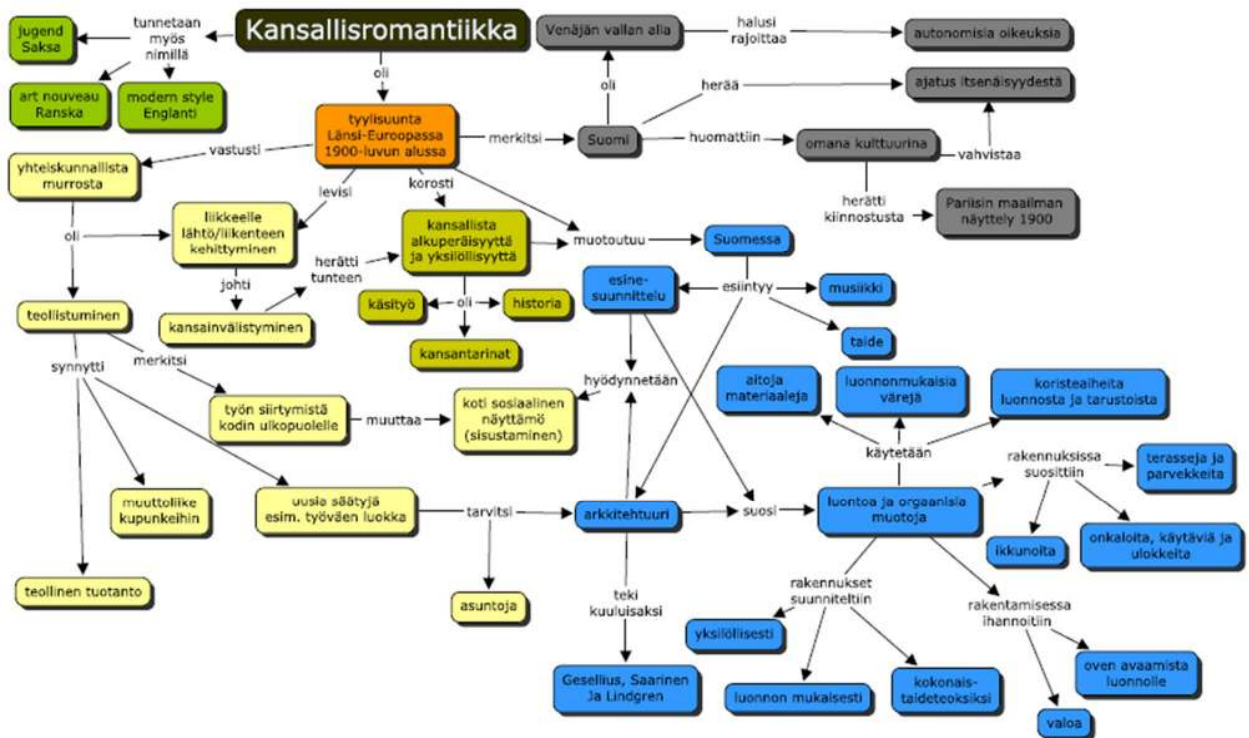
Kansallisromantiikka

tunnetaan myös nimillä

jugend Saksa

art nouveau Ranska

modern style Englanti

oli

tyylisuunta Länsi-Euroopassa 1900-luvun alussa

Venäjän vallan alla

halusi rajoittaa

autonomisia oikeuksia

oli

herää

ajatus itsenäisyydestä

merkitsi

Suomi

huomattiin

omana kulttuurina

vahvistaa

herätti kiinnostusta

Pariisin maailman näyttely 1900

vastusti

yhteiskunnallista murrosta

levisi

korosti

liikkeelle lähtö/liikenteen kehittyminen

kansallista alkuperäisyyttä ja yksilöllisyyttä

muotoutuu

Suomessa

oli

herätti tunteen

johti

kansainvälistyminen

käsityö

oli

historia

kansantarinat

esine-suunnittelu

esiintyy

musiikki

taide

teollistuminen

synnytti

merkitsi

hyödynnetään

aitoja materiaaleja

luonnonmukaisia värejä

koristeaiheita luonnosta ja tarustoista

työn siirtymistä kodin ulkopuolelle

muuttaa

koti sosiaalinen näyttämö (sisustaminen)

käytetään

rakennuksissa suosittiin

terasseja ja parvekkeita

muuttoliike kupunkeihin

uusia säätyjä esim. työväen luokka

tarvitsi

arkkitehtuuri

suosi

luontoa ja orgaanisia muotoja

ikkunoita

onkaloita, käytäviä ja ulokkeita

teollinen tuotanto

asuntoja

teki kuuluisaksi

rakennukset suunniteltiin

rakentamisessa ihannoitiin

yksilöllisesti

oven avaamista luonnolle

Gesellius, Saarinen Ja Lindgren

luonnon mukaisesti

kokonais-taideteoksiksi

valoa